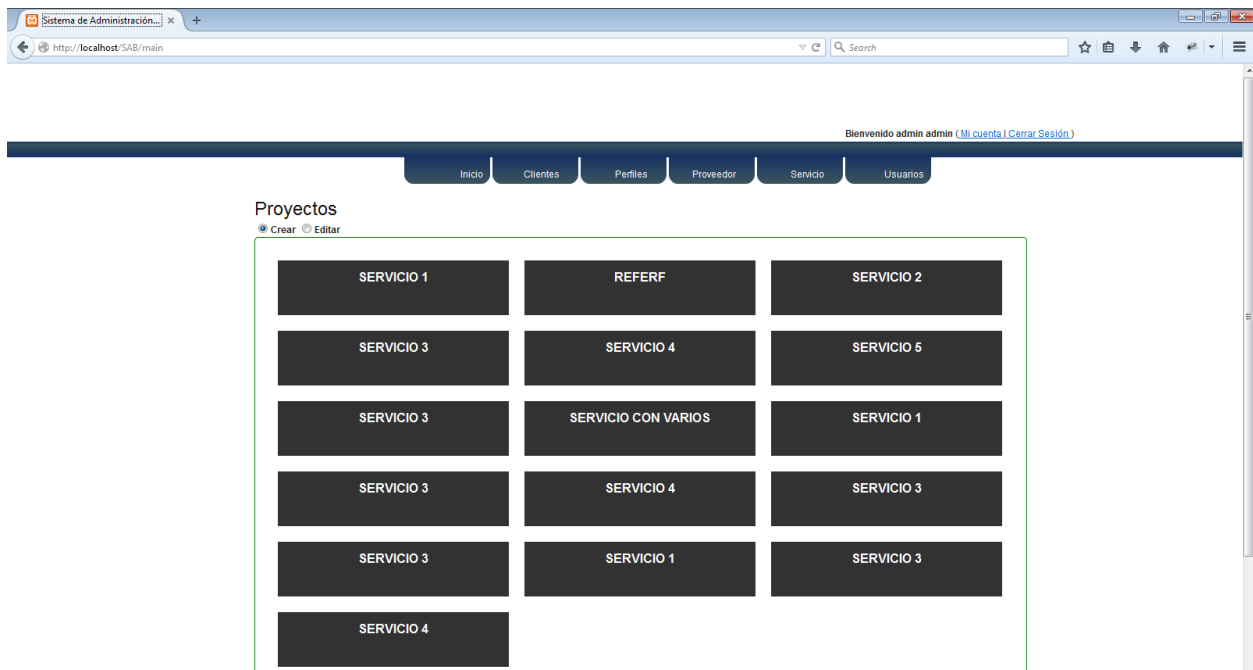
Sistema de Administración... ×
http://localhost/SAB/main
Search

Bienvenido admin admin ( Mi cuenta | Cerrar Sesión )

Inicio Clientes Perfiles Proveedor Servicio Usuarios

Proyectos
Crear Editar

SERVICIO 1
REFERF
SERVICIO 2
SERVICIO 3
SERVICIO 4
SERVICIO 5
SERVICIO 3
SERVICIO CON VARIOS
SERVICIO 1
SERVICIO 3
SERVICIO 4
SERVICIO 3
SERVICIO 3
SERVICIO 1
SERVICIO 3
SERVICIO 4